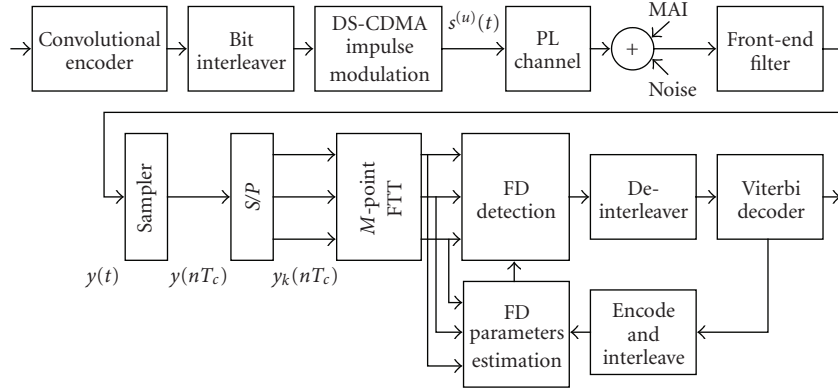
Convolutional encoder

Bit interleaver

DS-CDMA impulse modulation

$s^{(u)}(t)$

PL channel

+

MAI

Noise

Front-end filter

Sampler

$S/P$

$M$-point FTT

FD detection

De-interleaver

Viterbi decoder

$y(t)$

$y(nT_c)$

$y_k(nT_c)$

FD parameters estimation

Encode and interleave